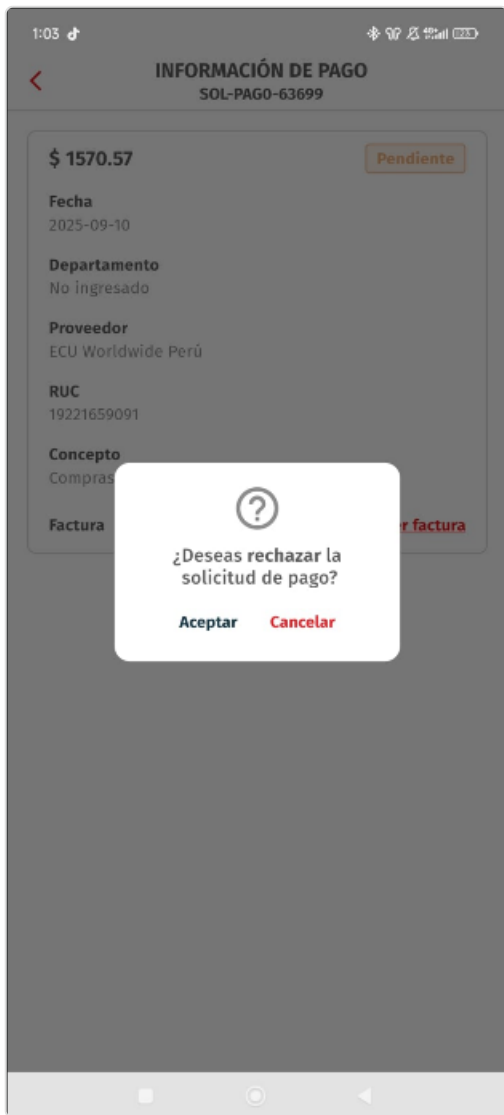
1:03

INFORMACIÓN DE PAGO
SOL-PAGO-63699

$ 1570.57

Pendiente

Fecha
2025-09-10

Departamento
No ingresado

Proveedor
ECU Worldwide Perú

RUC
19221659091

Concepto
Compras

Factura

r factura

?

¿Deseas rechazar la solicitud de pago?

Aceptar Cancelar